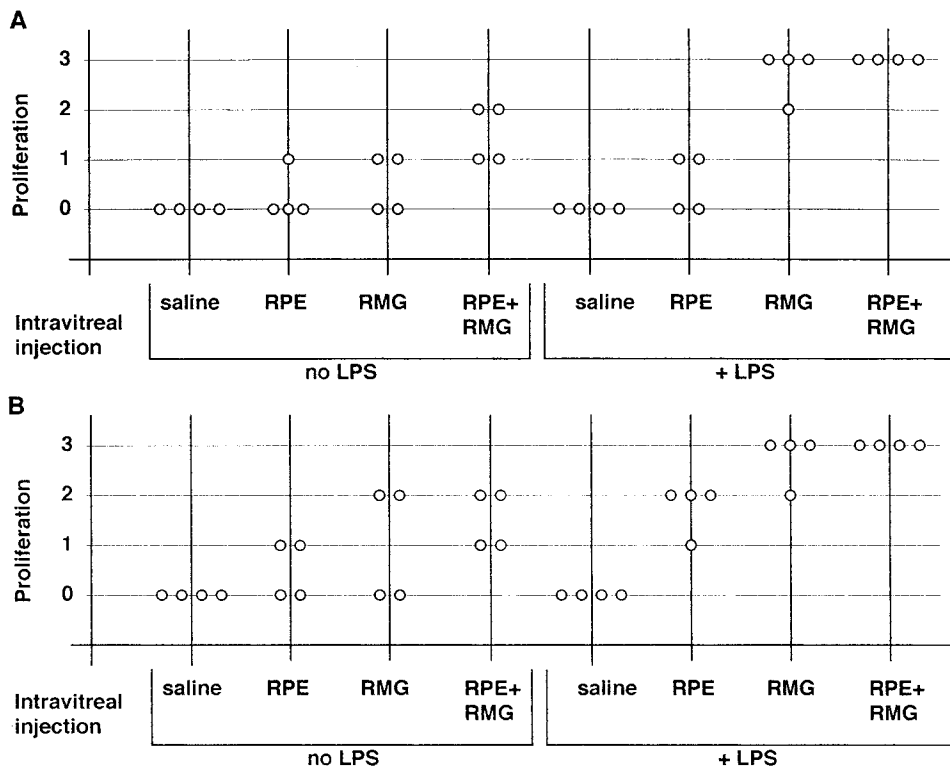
A

Proliferation

3
2
1
0

Intravitreal injection

saline RPE RMG RPE+ RMG

no LPS

saline RPE RMG RPE+ RMG

+ LPS

B

Proliferation

3
2
1
0

Intravitreal injection

saline RPE RMG RPE+ RMG

no LPS

saline RPE RMG RPE+ RMG

+ LPS